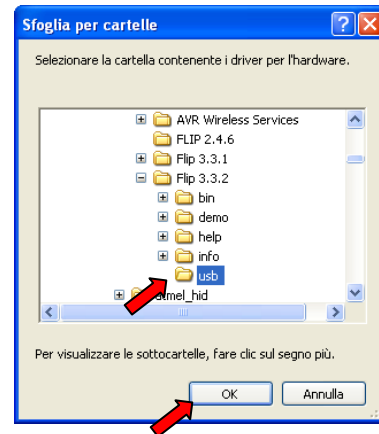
Sfoglia per cartelle

Selezionare la cartella contenente i driver per l'hardware.

AVR Wireless Services
FLIP 2.4.6
Flip 3.3.1
Flip 3.3.2
bin
demo
help
info
usb
atmel_hid

Per visualizzare le sottocartelle, fare clic sul segno più.

OK
Annulla